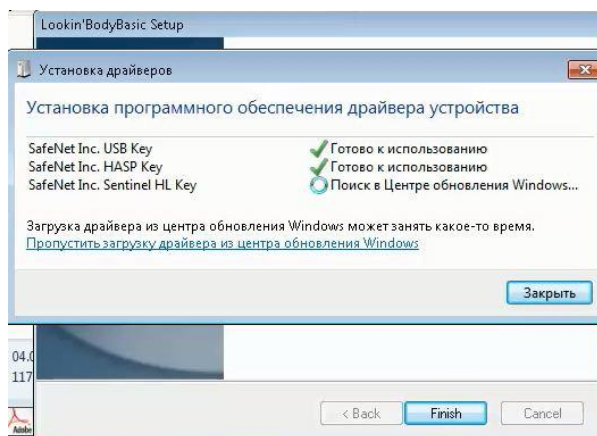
Lookin'BodyBasic Setup

Установка драйверов

Установка программного обеспечения драйвера устройства

| | |
|---|---|
| SafeNet Inc. USB Key | Готово к использованию |
| SafeNet Inc. HASP Key | Готово к использованию |
| SafeNet Inc. Sentinel HL Key | Поиск в Центре обновления Windows... |

Загрузка драйвера из центра обновления Windows может занять какое-то время.
Пропустить загрузку драйвера из центра обновления Windows

Закрыть

04.0
117

< Back
Finish
Cancel